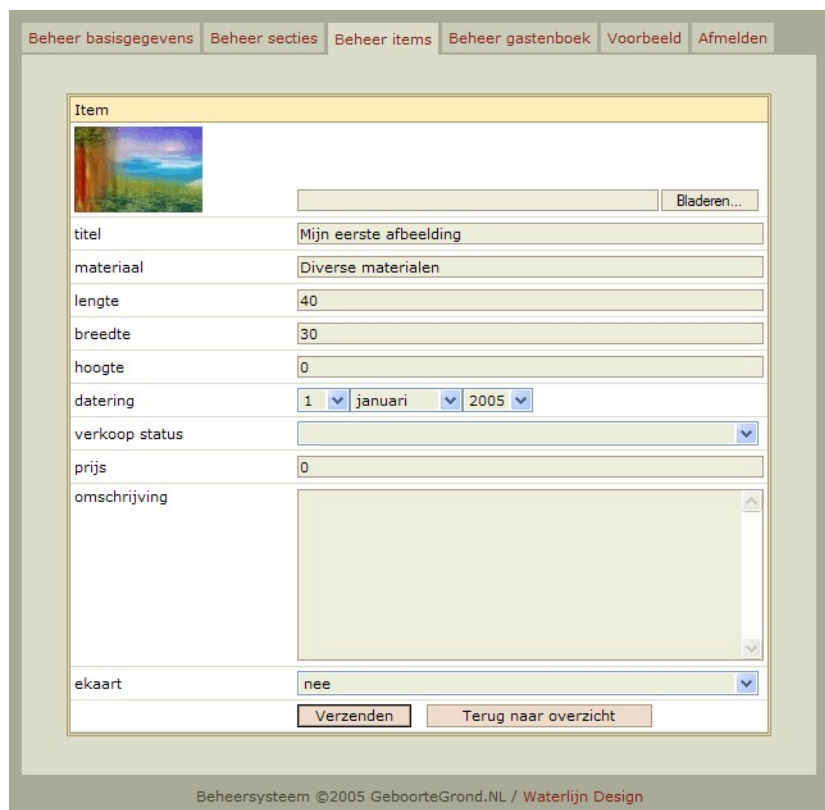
Beheer basisgegevens | Beheer secties | Beheer items | Beheer gastenboek | Voorbeeld | Afmelden

| Item | |
|---|---|
| | Bladeren... |
| titel | Mijn eerste afbeelding |
| materiaal | Diverse materialen |
| lengte | 40 |
| breedte | 30 |
| hoogte | 0 |
| datering | 1 januari 2005 |
| verkoop status | |
| prijs | 0 |
| omschrijving | |
| ekaart | nee |
| | Verzenden   Terug naar overzicht |

Beheersysteem ©2005 GeboorteGrond.NL / Waterlijn Design